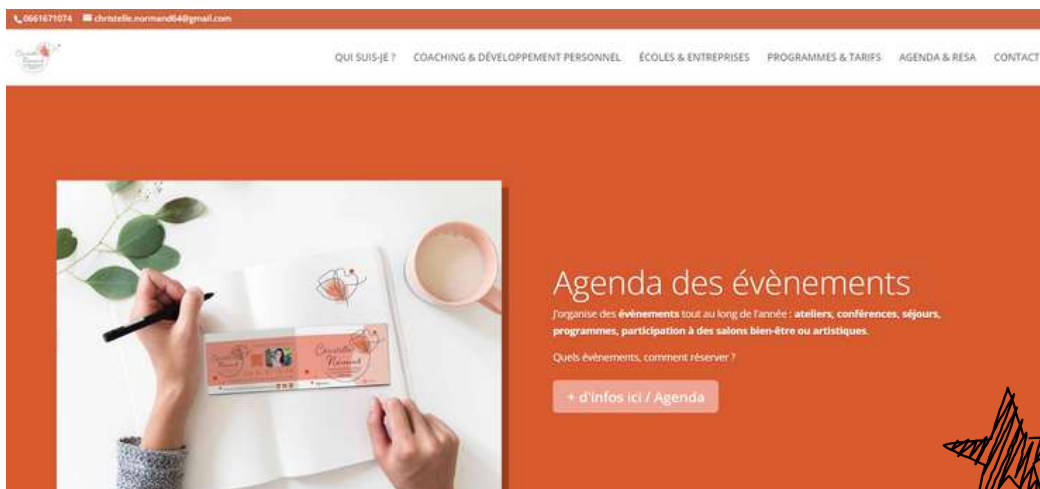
0661671074 christelle.normand64@gmail.com

QUI SUIS-JE ? COACHING & DÉVELOPPEMENT PERSONNEL ÉCOLES & ENTREPRISES PROGRAMMES & TARIFS AGENDA & RESA CONTACT

Agenda des évènements

J'organise des **évènements** tout au long de l'année : **ateliers, conférences, séjours, programmes, participation à des salons bien-être ou artistiques.**

Quels évènements, comment réserver ?

+ d'infos ici / Agenda

Christelle Normand